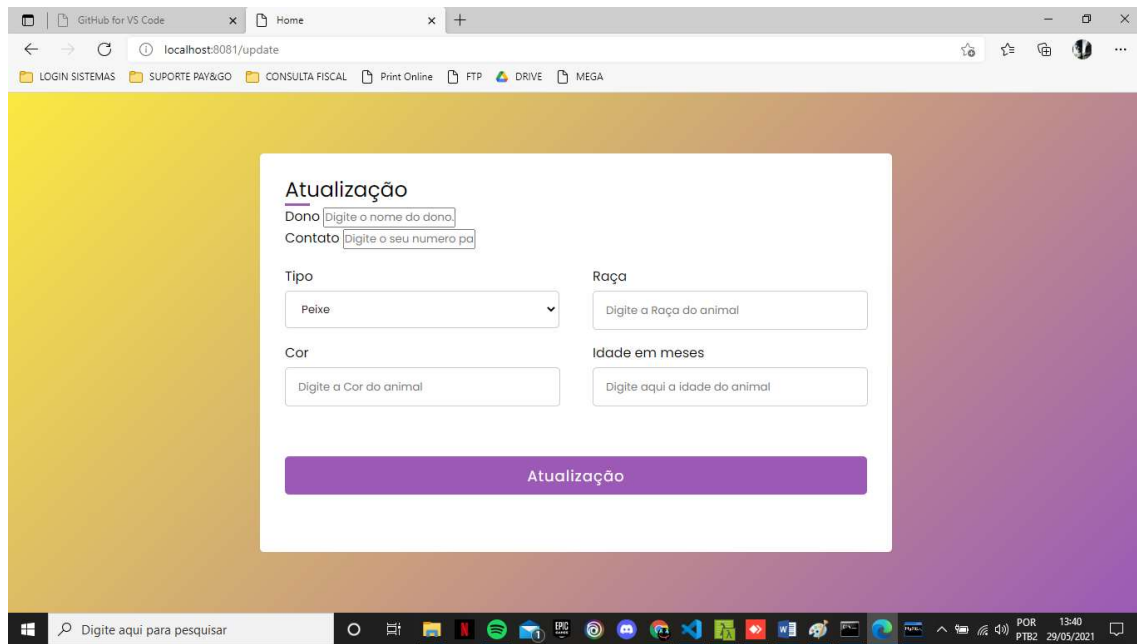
GitHub for VS Code
Home
localhost:8081/update
LOGIN SISTEMAS
SUPORTE PAY&GO
CONSULTA FISCAL
Print Online
FTP
DRIVE
MEGA

Atualização
Dono Digite o nome do dono.
Contato Digite o seu numero pa

Tipo
Peixe

Raça
Digite a Raça do animal

Cor
Digite a Cor do animal

Idade em meses
Digite aqui a idade do animal

Atualização

Digite aqui para pesquisar
POR
PTB2
13:40
29/05/2021